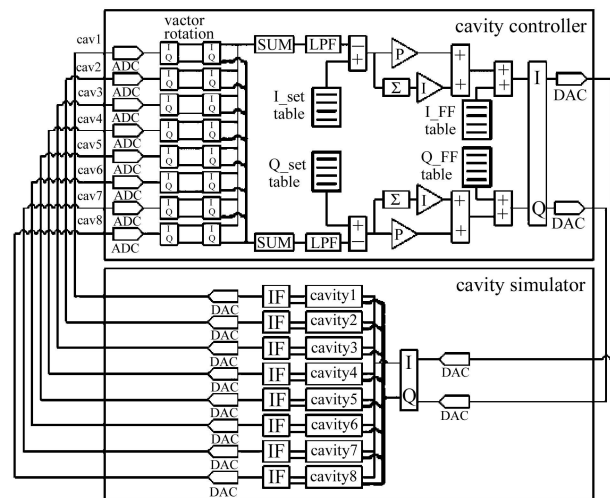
cavity controller

vactor rotation

cav1
ADC
cav2
ADC
cav3
ADC
cav4
ADC
cav5
ADC
cav6
ADC
cav7
ADC
cav8
ADC

I Q I Q
I Q I Q
I Q I Q
I Q I Q
I Q I Q
I Q I Q
I Q I Q
I Q I Q

SUM LPF
SUM LPF

I_set table
Q_set table

− +
+ −

P
Σ I
Σ I
P

+ +
+ +
+ +
+ +

I_FF table
Q_FF table

I
Q

DAC
DAC

cavity simulator

DAC IF cavity1
DAC IF cavity2
DAC IF cavity3
DAC IF cavity4
DAC IF cavity5
DAC IF cavity6
DAC IF cavity7
DAC IF cavity8

I
Q

DAC
DAC